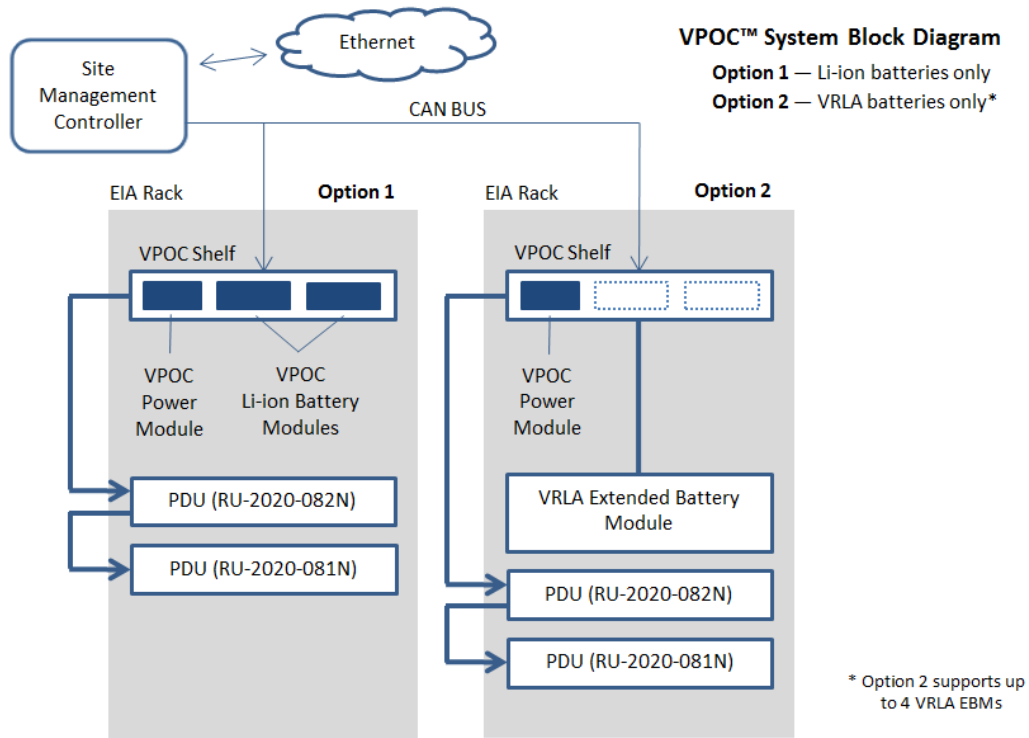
VPOC™ System Block Diagram
Option 1 — Li-ion batteries only
Option 2 — VRLA batteries only*

Ethernet

Site Management Controller

CAN BUS

EIA Rack
Option 1

VPOC Shelf

VPOC Power Module

VPOC Li-ion Battery Modules

PDU (RU-2020-082N)

PDU (RU-2020-081N)

EIA Rack
Option 2

VPOC Shelf

VPOC Power Module

VRLA Extended Battery Module

PDU (RU-2020-082N)

PDU (RU-2020-081N)

* Option 2 supports up to 4 VRLA EBMs